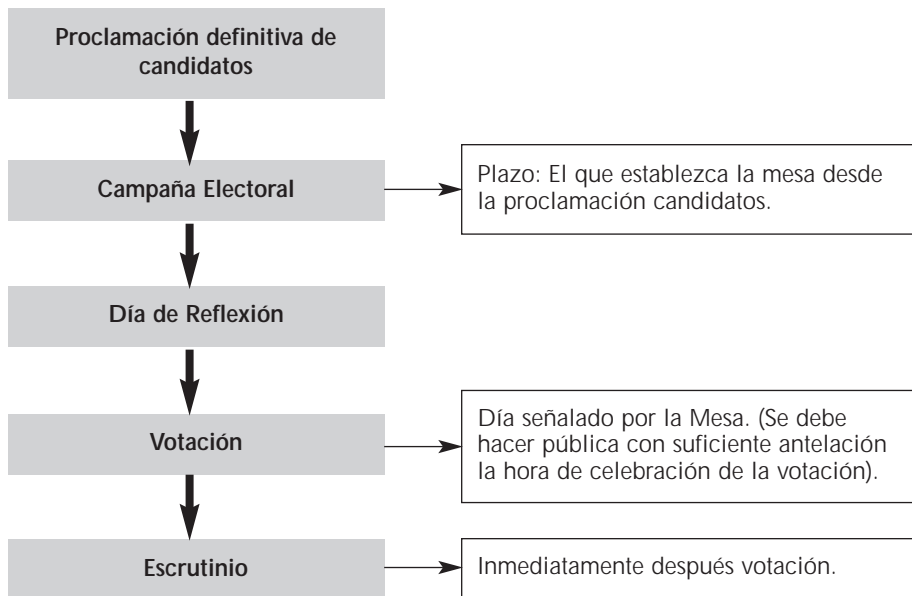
Proclamación definitiva de candidatos

Campaña Electoral

Plazo: El que establezca la mesa desde la proclamación candidatos.

Día de Reflexión

Votación

Día señalado por la Mesa. (Se debe hacer pública con suficiente antelación la hora de celebración de la votación).

Escrutinio

Inmediatamente después votación.